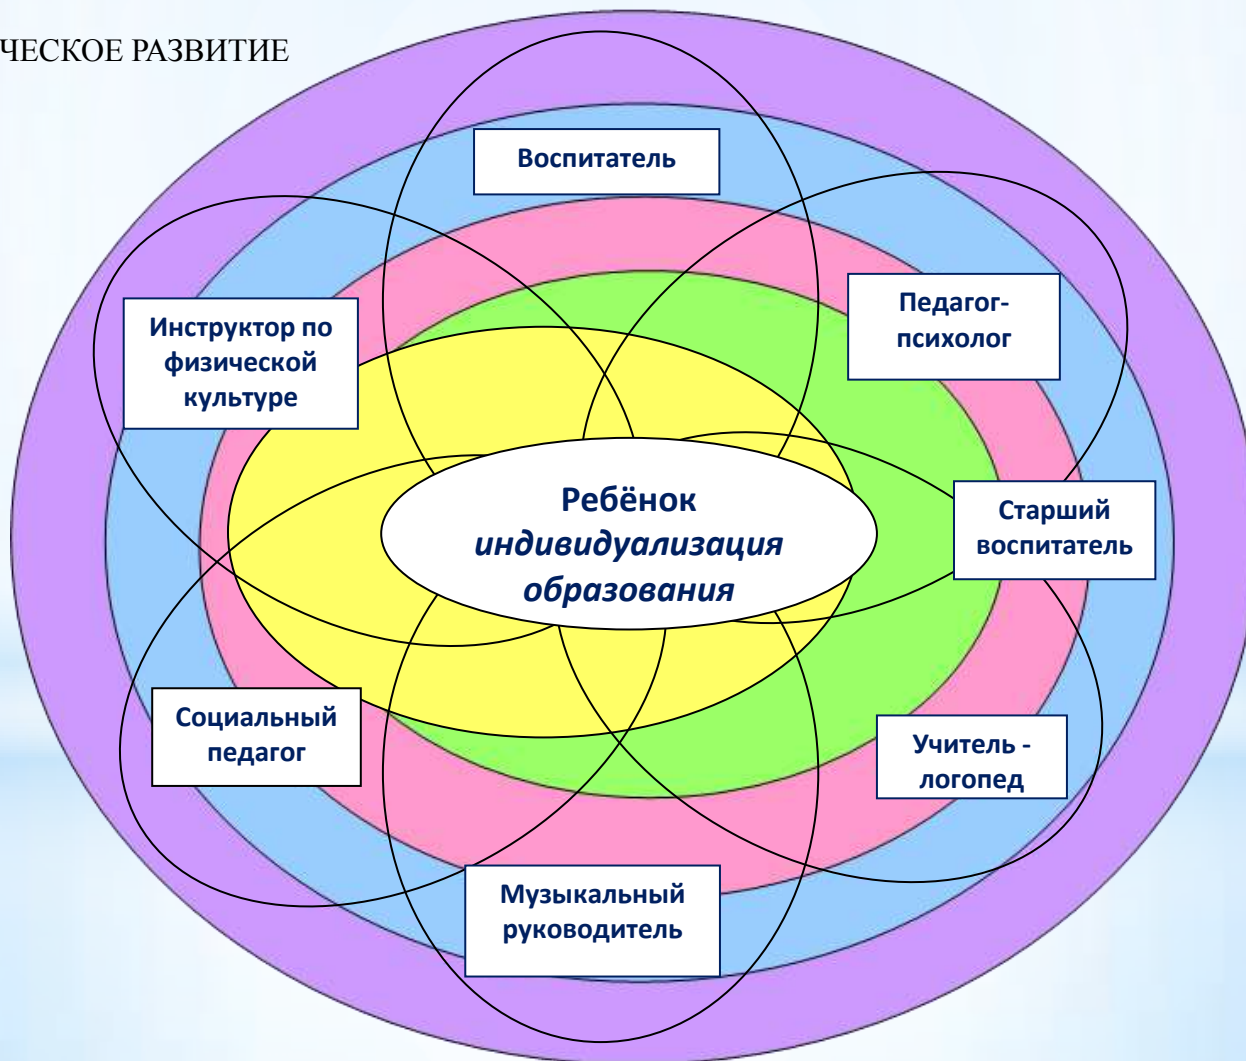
ЧЕСКОЕ РАЗВИТИЕ

Воспитатель

Инструктор по физической культуре

Педагог-психолог

Ребёнок
индивидуализация образования

Старший воспитатель

Социальный педагог

Учитель - логопед

Музыкальный руководитель